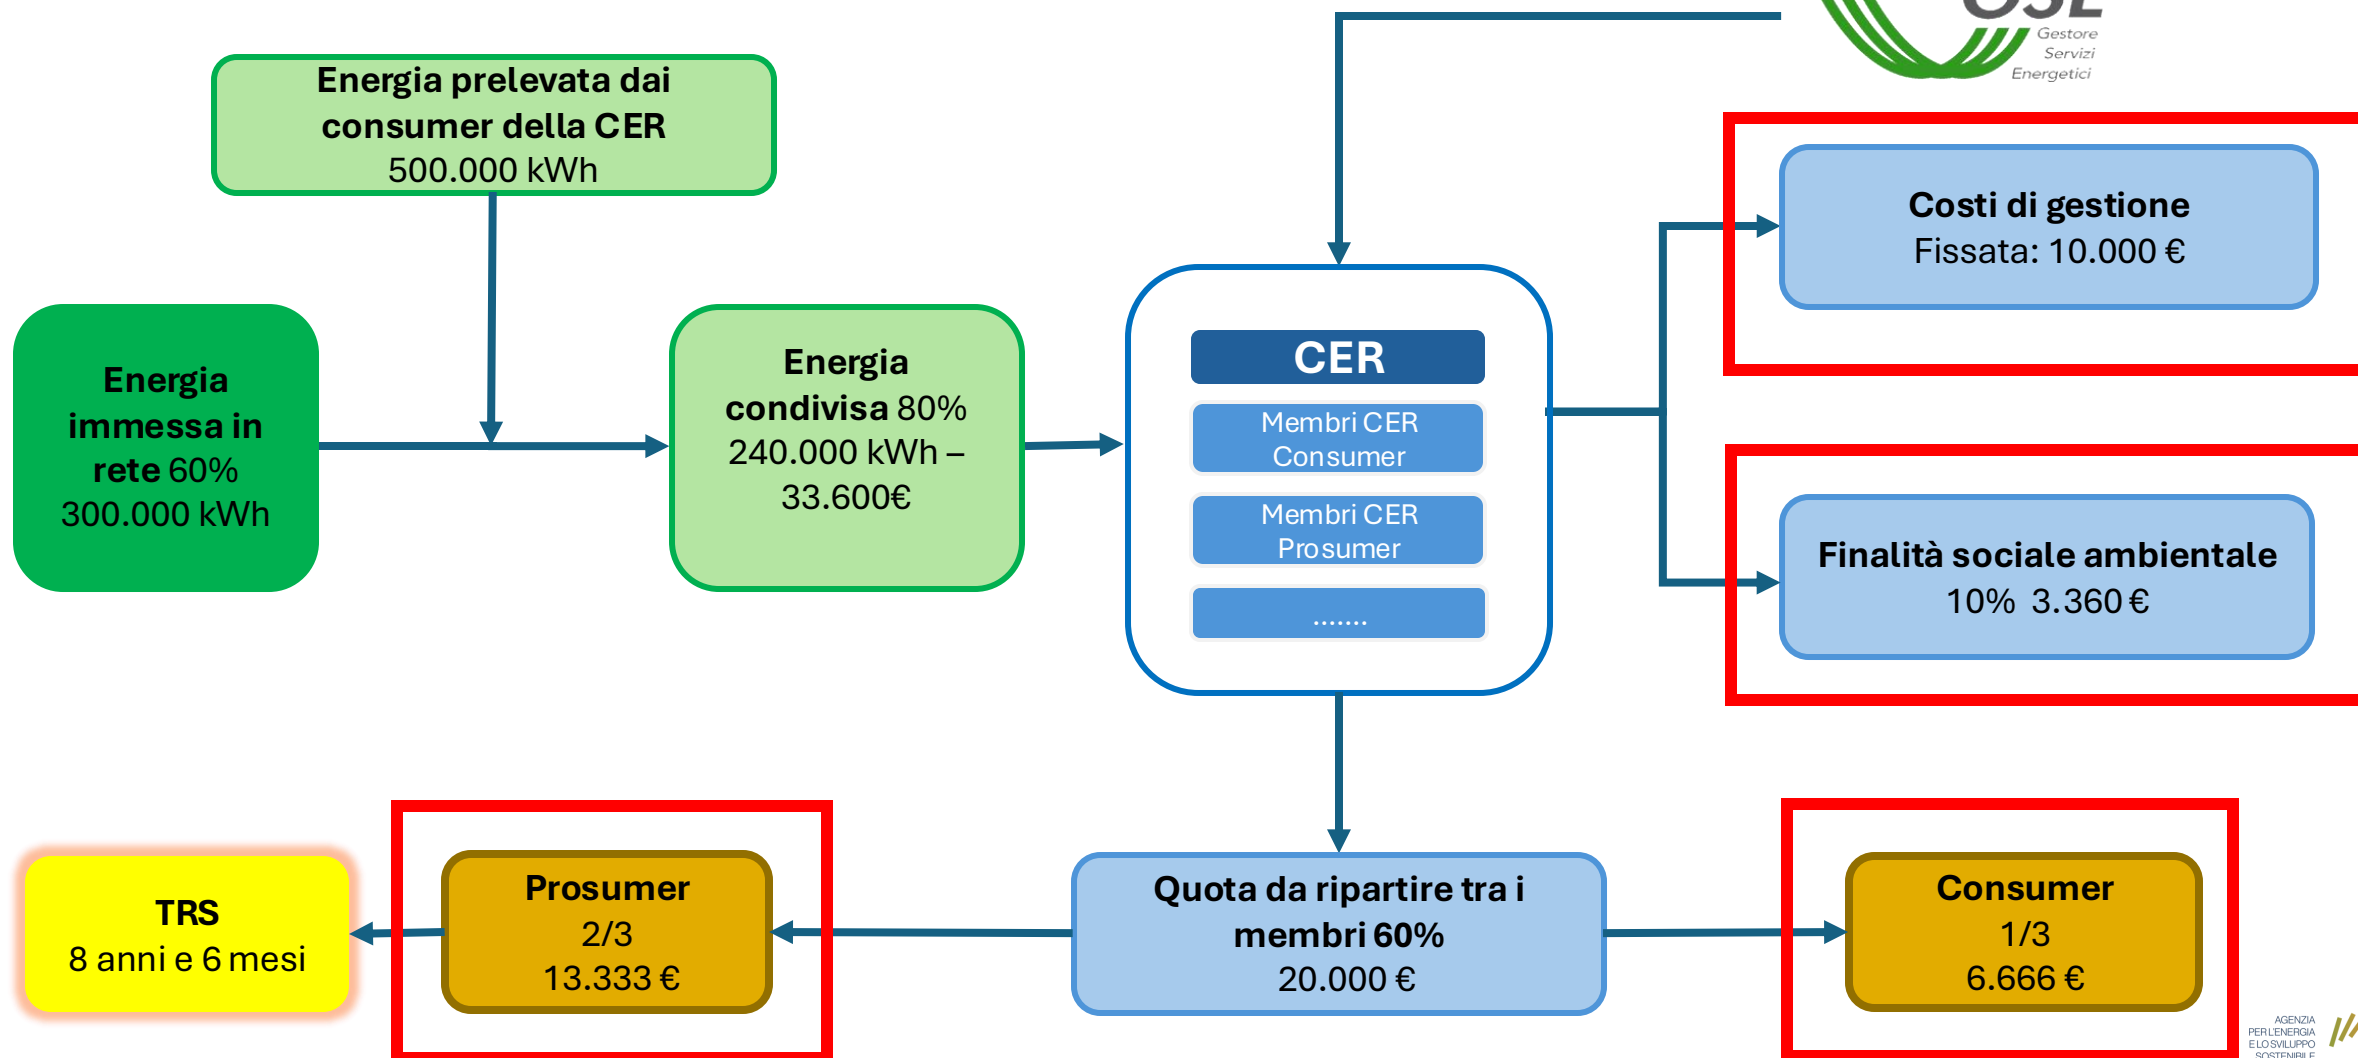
Gestore
Servizi
Energetici

Energia prelevata dai consumer della CER
500.000 kWh

Energia immessa in rete 60%
300.000 kWh

Energia condivisa 80%
240.000 kWh –
33.600€

CER
Membri CER Consumer
Membri CER Prosumer
.......

Costi di gestione
Fissata: 10.000 €

Finalità sociale ambientale
10% 3.360 €

TRS
8 anni e 6 mesi

Prosumer
2/3
13.333 €

Quota da ripartire tra i membri 60%
20.000 €

Consumer
1/3
6.666 €

AGENZIA
PER L'ENERGIA
E LO SVILUPPO
SOSTENIBILE